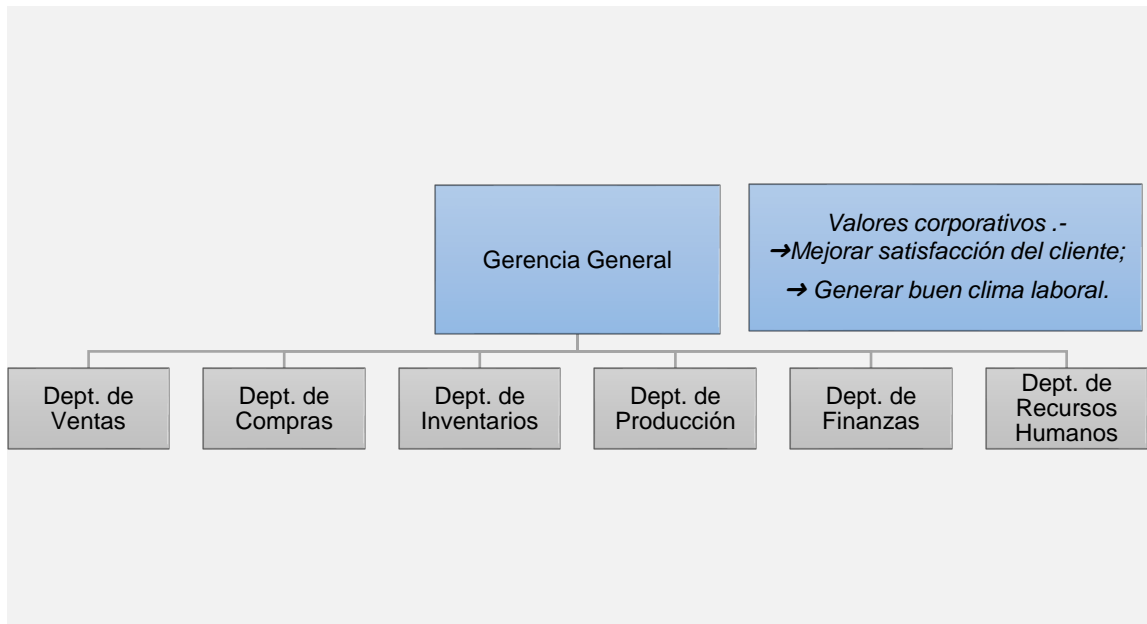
Gerencia General

Valores corporativos .-
→Mejorar satisfacción del cliente;
→ Generar buen clima laboral.

Dept. de Ventas

Dept. de Compras

Dept. de Inventarios

Dept. de Producción

Dept. de Finanzas

Dept. de Recursos Humanos